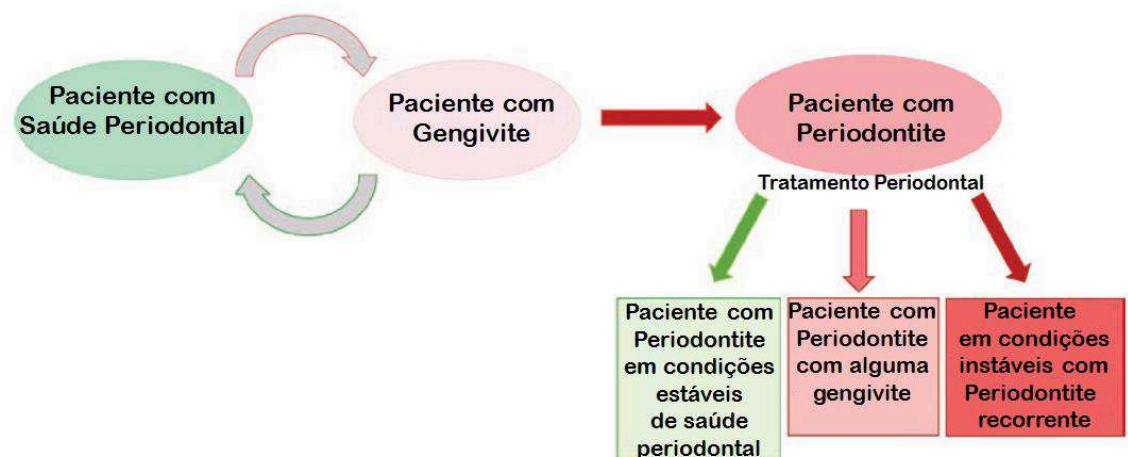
Paciente com Saúde Periodontal

Paciente com Gengivite

Paciente com Periodontite

Tratamento Periodontal

Paciente com Periodontite em condições estáveis de saúde periodontal

Paciente com Periodontite com alguma gengivite

Paciente em condições instáveis com Periodontite recorrente